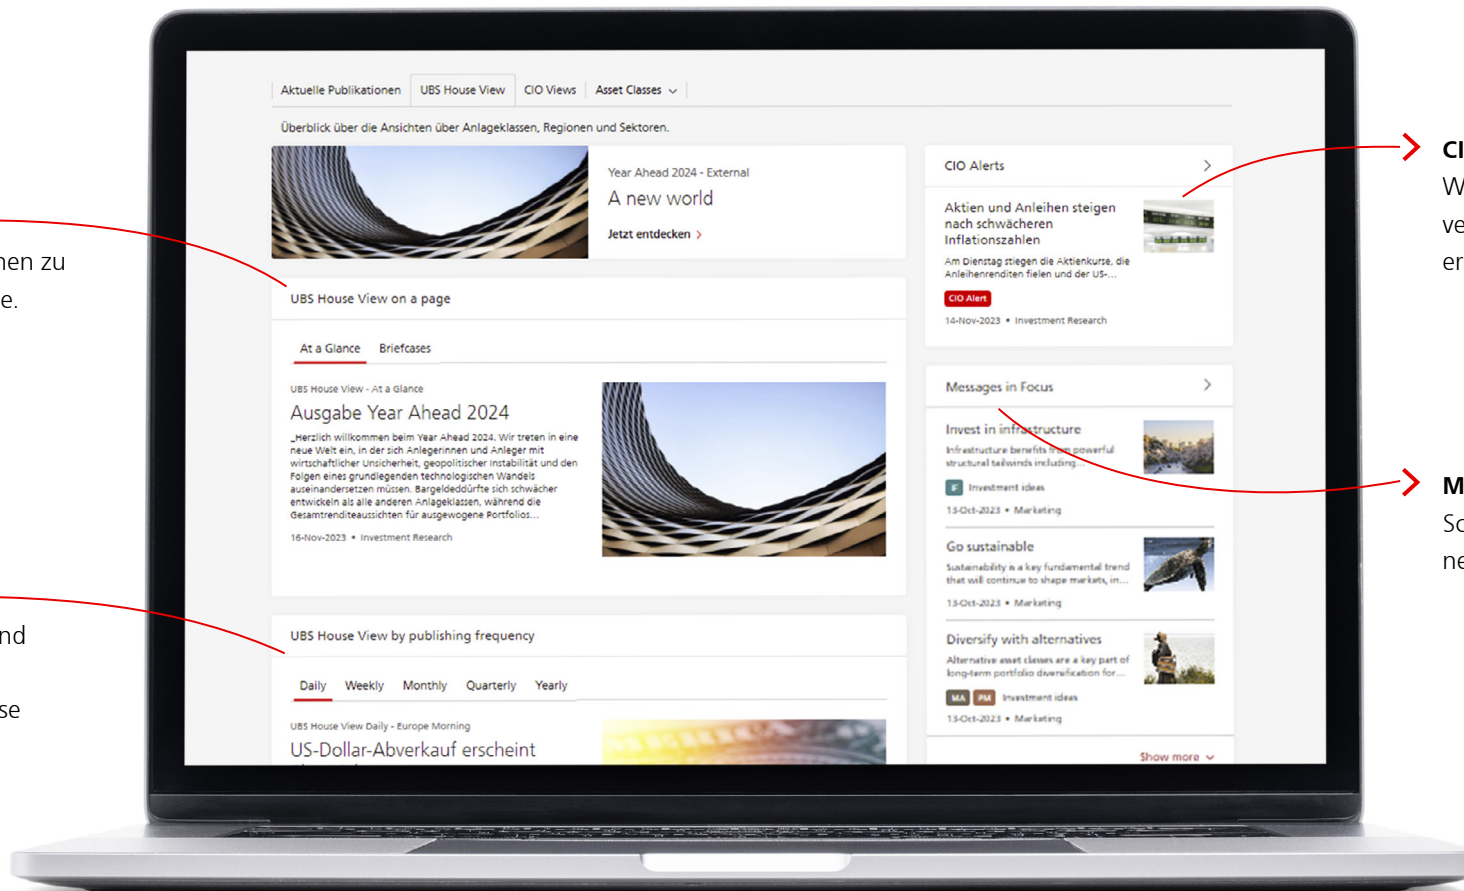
nen zu
e.

nd

se

Aktuelle Publikationen | UBS House View | CIO Views | Asset Classes

Überblick über die Ansichten über Anlageklassen, Regionen und Sektoren.

Year Ahead 2024 - External
A new world
Jetzt entdecken >

UBS House View on a page

At a Glance | Briefcases

UBS House View - At a Glance
Ausgabe Year Ahead 2024
„Herzlich willkommen beim Year Ahead 2024. Wir treten in eine neue Welt ein, in der sich Anlegerinnen und Anleger mit wirtschaftlicher Unsicherheit, geopolitischer Instabilität und den Folgen eines grundlegenden technologischen Wandels auseinandersetzen müssen. Bargeldeddürfte sich schwächer entwickeln als alle anderen Anlageklassen, während die Gesamtrenditeaussichten für ausgewogene Portfolios...
16-Nov-2023 • Investment Research

UBS House View by publishing frequency

Daily | Weekly | Monthly | Quarterly | Yearly

UBS House View Daily - Europe Morning
US-Dollar-Abverkauf erscheint

CIO Alerts >

Aktien und Anleihen steigen nach schwächeren Inflationszahlen
Am Dienstag stiegen die Aktienkurse, die Anleihenrenditen fielen und der US-...
CIO Alert
14-Nov-2023 • Investment Research

Messages in Focus >

Invest in infrastructure
Infrastructure benefits from powerful structural tailwinds including...
IF Investment ideas
13-Oct-2023 • Marketing

Go sustainable
Sustainability is a key fundamental trend that will continue to shape markets, in...
13-Oct-2023 • Marketing

Diversify with alternatives
Alternative asset classes are a key part of long-term portfolio diversification for...
MA PM Investment ideas
13-Oct-2023 • Marketing

Show more

CI
W
ve
er

M
Sc
ne